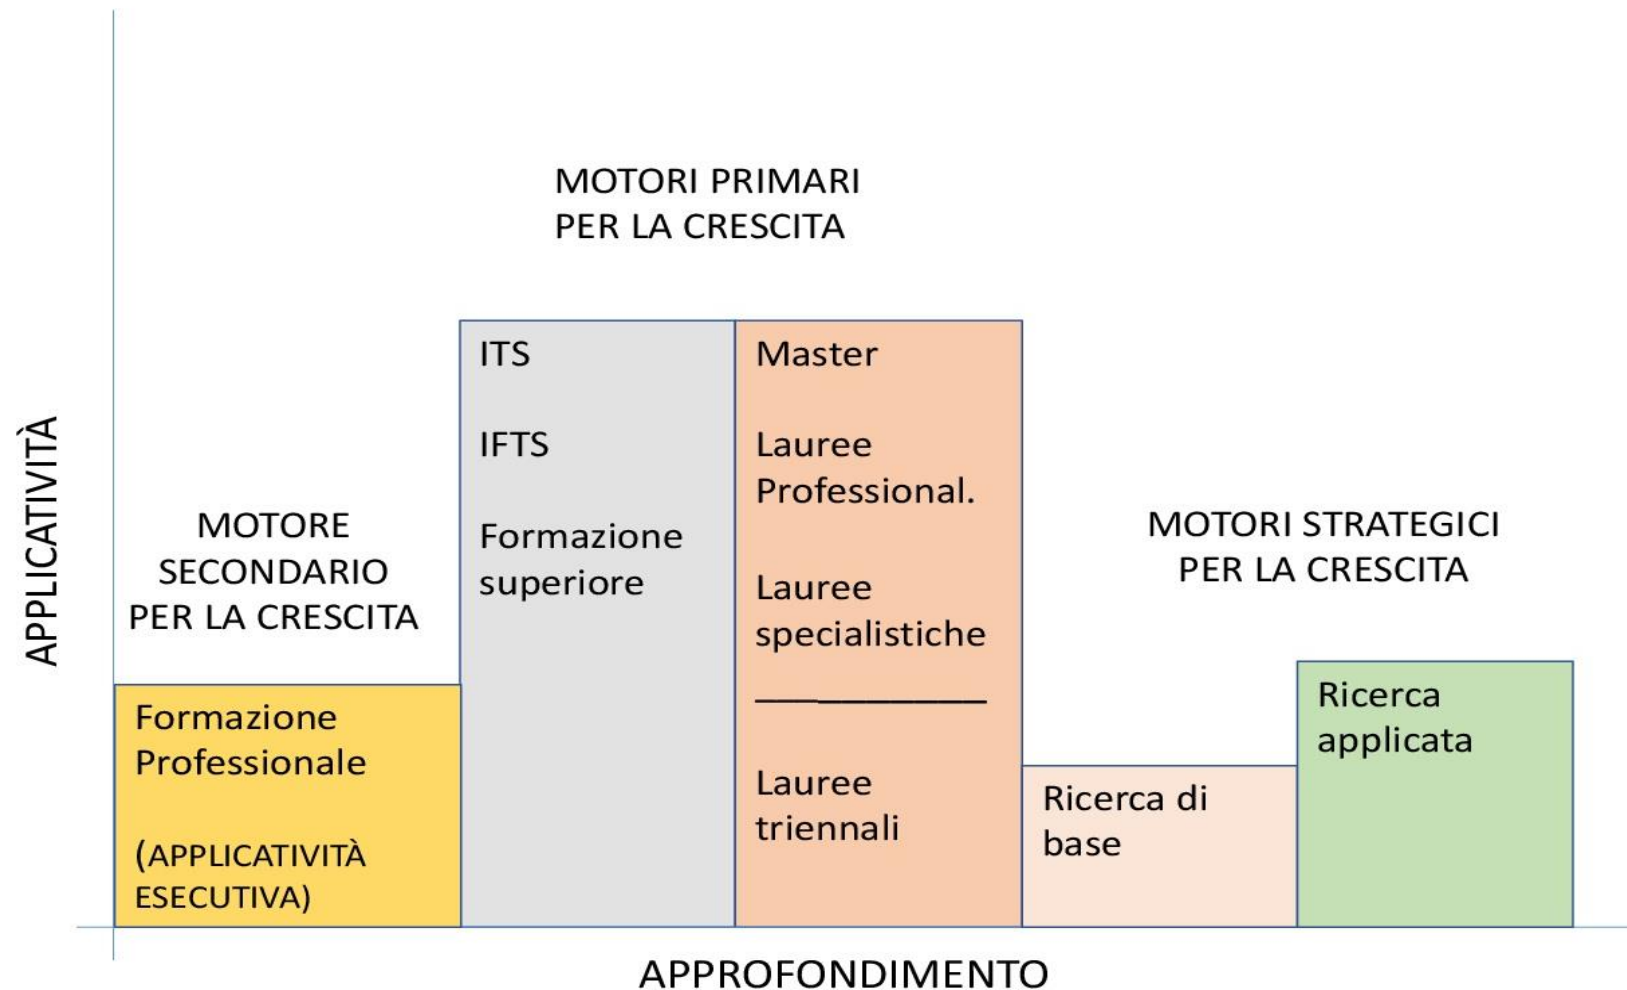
MOTORI PRIMARI
PER LA CRESCITA

APPLICATIVITÀ

MOTORE
SECONDARIO
PER LA CRESCITA

ITS

IFTS

Formazione
superiore

Master

Lauree
Professional.

Lauree
specialistiche

Lauree
triennali

MOTORI STRATEGICI
PER LA CRESCITA

Formazione
Professionale

(APPLICATIVITÀ
ESECUTIVA)

Ricerca di
base

Ricerca
applicata

APPROFONDIMENTO